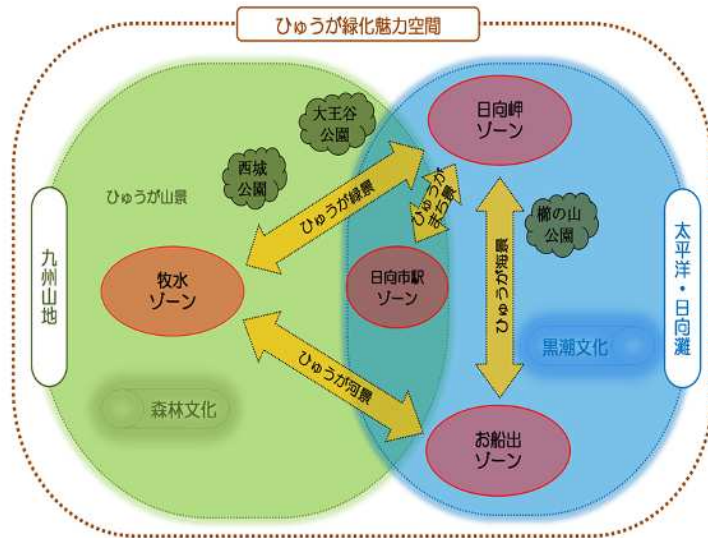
ひゅうが緑化魅力空間

大王谷公園

西城公園

日向岬ゾーン

ひゅうが山景

ひゅうが緑景

ひゅうがまち景

櫛の山公園

九州山地

牧水ゾーン

日向市駅ゾーン

ひゅうが海景

太平洋・日向灘

黒潮文化

ひゅうが河景

森林文化

お船出ゾーン